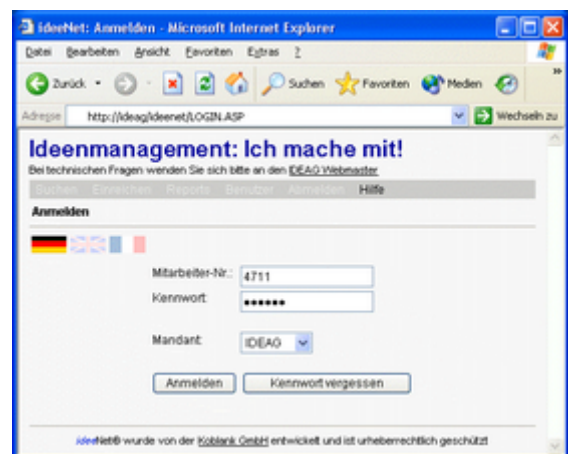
ideeNet: Anmelden - Microsoft Internet Explorer

Datei Bearbeiten Ansicht Favoriten Extras ?

Zurück Suchen Favoriten Medien

Adresse http://ideag/ideenet/LOGIN.ASP Wechseln zu

Ideenmanagement: Ich mache mit!

Bei technischen Fragen wenden Sie sich bitte an den IDEAG Webmaster

Suchen Einreichen Reports Benutzer Abmelden Hilfe

Anmelden

Mitarbeiter-Nr.: 4711

Kennwort: ••••••

Mandant: IDEAG

Anmelden Kennwort vergessen

ideeNet® wurde von der Koblank GmbH entwickelt und ist urheberrechtlich geschützt